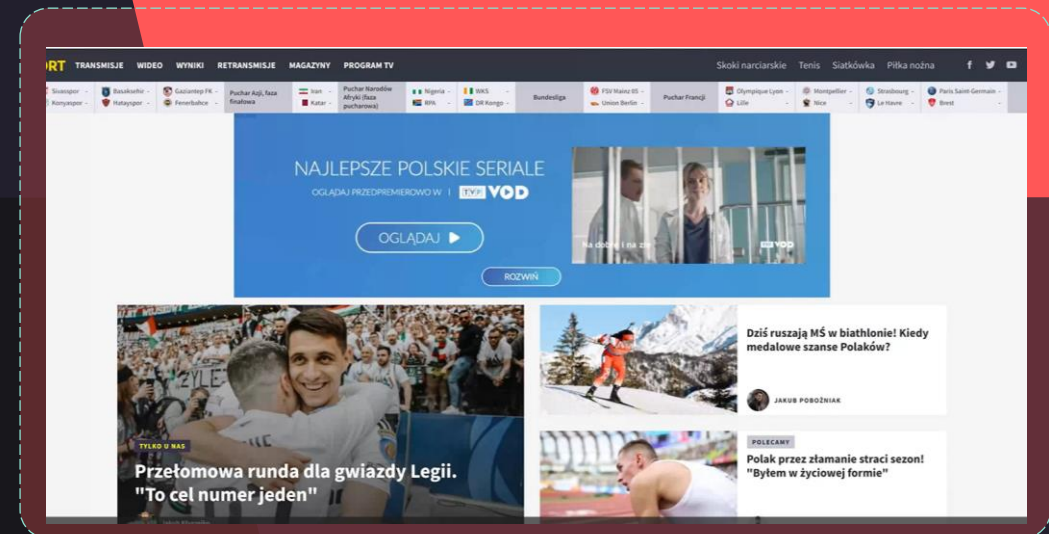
ORT TRANSMISJE WIDEO WYNIKI RETRANSMISJE MAGAZYNY PROGRAM TV

Skoki narciarskie Tenis Siatkówka Piłka nożna

Sivasspor - Konyaspor - Basaksehir - Hatayspor - Gaziantep FK - Fenerbahce - Puchar Azji, faza finałowa Iran - Katar - Puchar Narodów Afryki (faza pucharowa) Nigeria - RPA - WKS - DR Kongo - Bundesliga FSV Mainz 05 - Union Berlin - Puchar Francji Olympique Lyon - Lille - Montpellier - Nice - Strasbourg - Le Havre - Paris Saint-Germain - Brest -

NAJLEPSZE POLSKIE SERIALE

OGLĄDAJ PRZEDPREMIEROWO W TVP VOD

OGLĄDAJ

Na dobre i na złe

TVP VOD

ROZWIŃ

TYLKO U NAS

Przełomowa runda dla gwiazdy Legii. "To cel numer jeden"

Dziś ruszają MŚ w biathlonie! Kiedy medalowe szanse Polaków?

JAKUB POBOŻNIAK

POLECAMY

Polak przez złamanie straci sezon! "Byłem w życiowej formie"